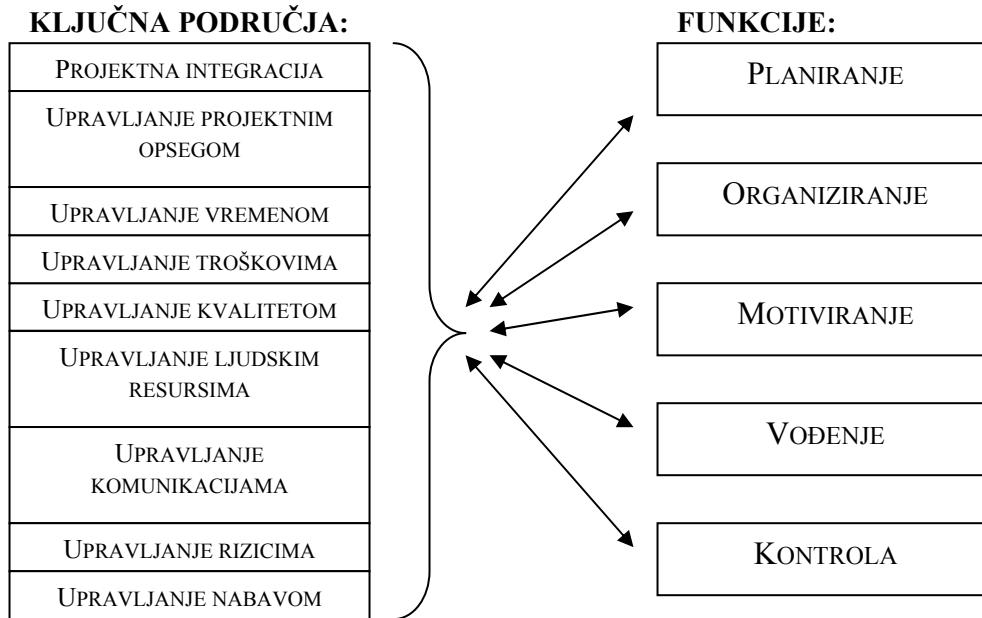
KLJUČNA PODRUČJA:

Projektna integracija

Upravljanje projektnim opsegom

Upravljanje vremenom

Upravljanje troškovima

Upravljanje kvalitetom

Upravljanje ljudskim resursima

Upravljanje komunikacijama

Upravljanje rizicima

Upravljanje nabavom

FUNKCIJE:

Planiranje

Organiziranje

Motiviranje

Vođenje

Kontrola